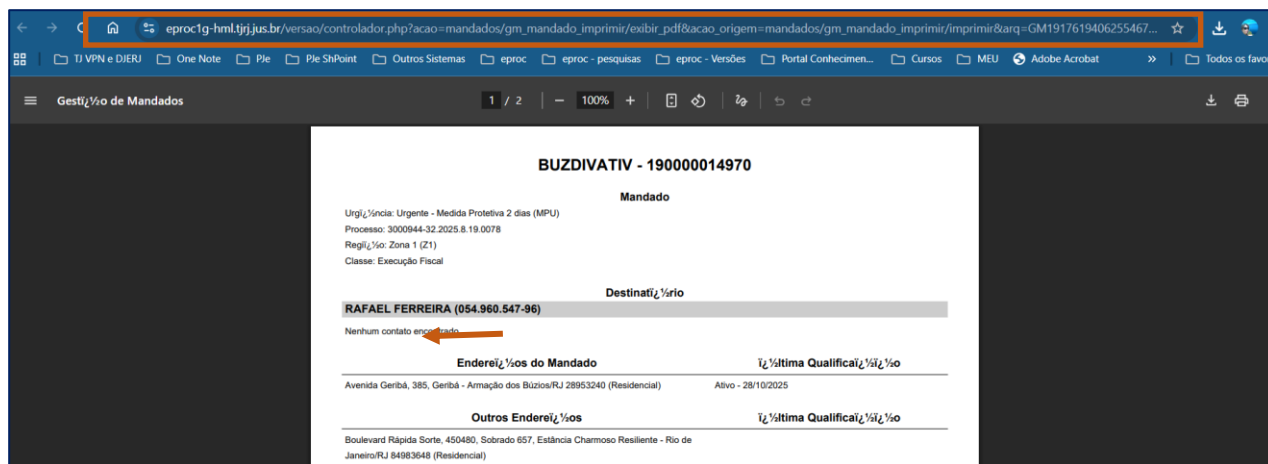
eproc1g-hml.tjrj.jus.br/versao/controlador.php?acao=mandados/gm_mandado_imprimir/exibir_pdf&acao_origem=mandados/gm_mandado_imprimir/imprimir&arq=GM1917619406255467...

TJ VPN e DJERJ | One Note | PJe | PJe ShPoint | Outros Sistemas | eproc | eproc - pesquisas | eproc - Versões | Portal Conhecimen... | Cursos | MEU | Adobe Acrobat | » | Todos os favo

Gestï¿½o de Mandados

1 / 2 | — 100% +

BUZDIVATIV - 190000014970

Mandado

Urgï¿½ncia: Urgente - Medida Protetiva 2 dias (MPU)
Processo: 3000944-32.2025.8.19.0078
Regiï¿½o: Zona 1 (Z1)
Classe: Execução Fiscal

Destinatï¿½rio

RAFAEL FERREIRA (054.960.547-96)

Nenhum contato encontrado

| Endereï¿½os do Mandado | ï¿½ltima Qualificaï¿½ï¿½o |
|---|---|
| Avenida Geribá, 385, Geribá - Armação dos Búzios/RJ 28953240 (Residencial) | Ativo - 28/10/2025 |

| Outros Endereï¿½os | ï¿½ltima Qualificaï¿½ï¿½o |
|---|---|
| Boulevard Rápida Sorte, 450480, Sobrado 657, Estância Charmoso Resiliente - Rio de Janeiro/RJ 84983648 (Residencial) | |